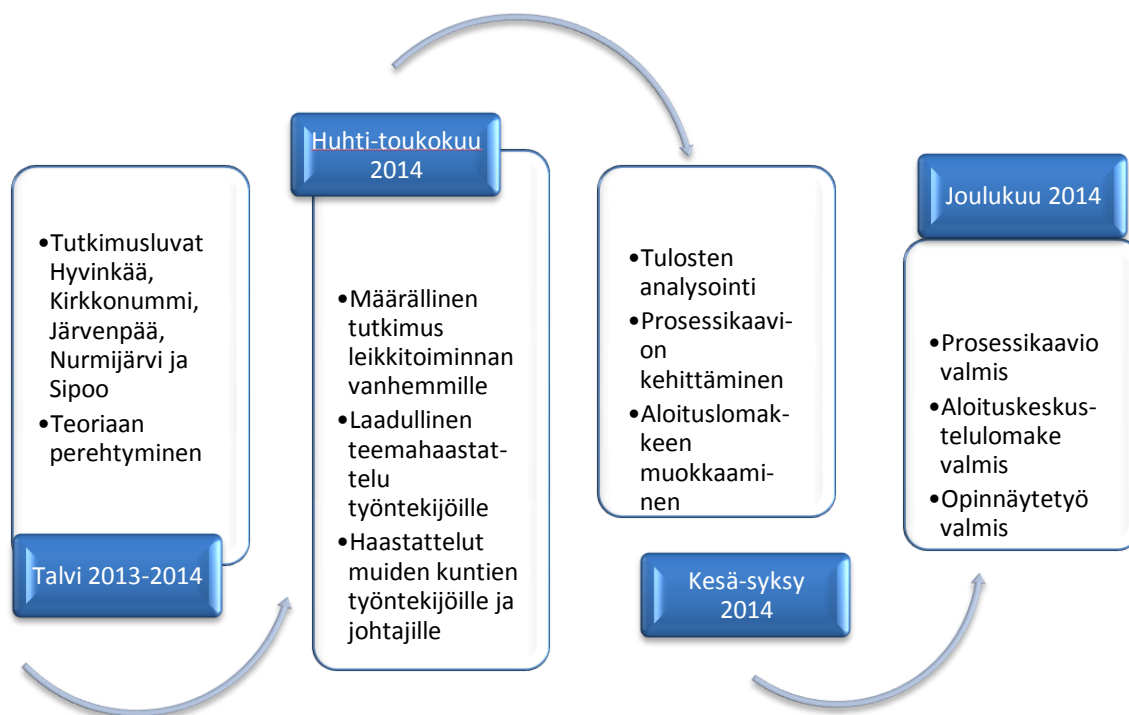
•Tutkimusluvat Hyvinkää, Kirkkonummi, Järvenpää, Nurmijärvi ja Sipoo
•Teoriaan perehtyminen

Talvi 2013-2014

Huhti-toukokuu 2014

•Määrällinen tutkimus leikkitoiminnan vanhemmille
•Laadullinen teemahaastattelu työntekijöille
•Haastattelut muiden kuntien työntekijöille ja johtajille

•Tulosten analysointi
•Prosessikaavion kehittäminen
•Aloituslomakkeen muokkaaminen

Kesä-syksy 2014

Joulukuu 2014

•Prosessikaavio valmis
•Aloituskeskustelulomake valmis
•Opinnäytetyö valmis